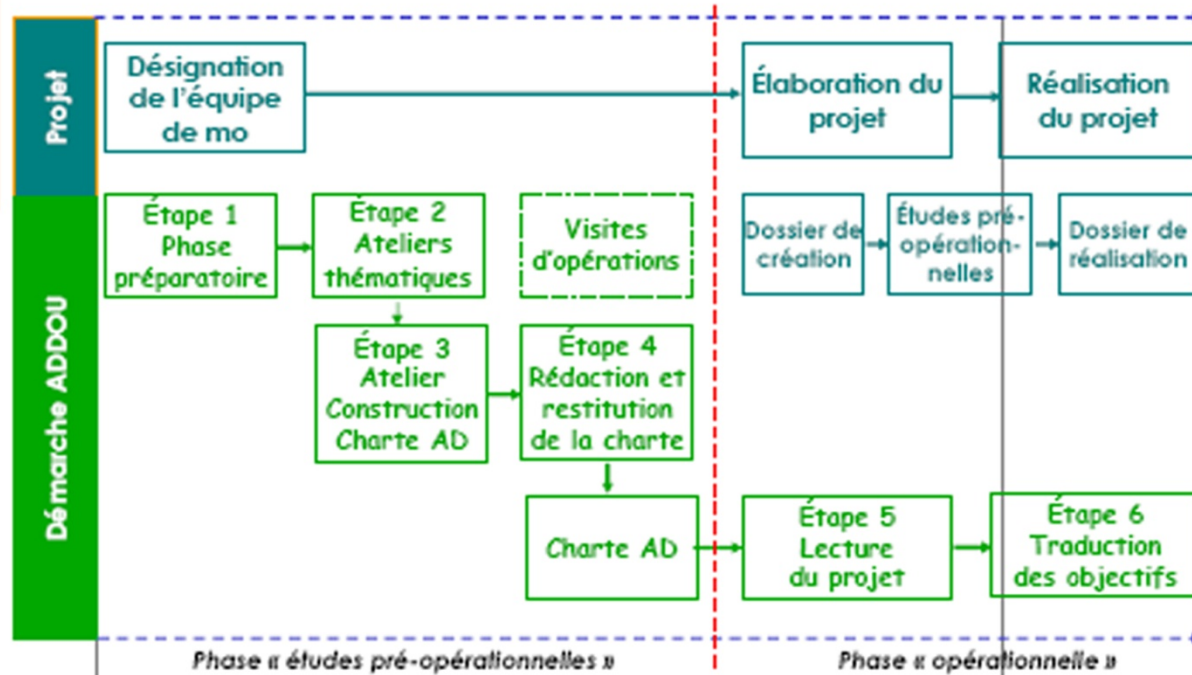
Projet

Démarche ADDOU

Désignation de l'équipe de mo

Élaboration du projet

Réalisation du projet

Étape 1 Phase préparatoire

Étape 2 Ateliers thématiques

Visites d'opérations

Dossier de création

Études pré-opération-nelles

Dossier de réalisation

Étape 3 Atelier Construction Charte AD

Étape 4 Rédaction et restitution de la charte

Charte AD

Étape 5 Lecture du projet

Étape 6 Traduction des objectifs

Phase « études pré-opérationnelles »

Phase « opérationnelle »